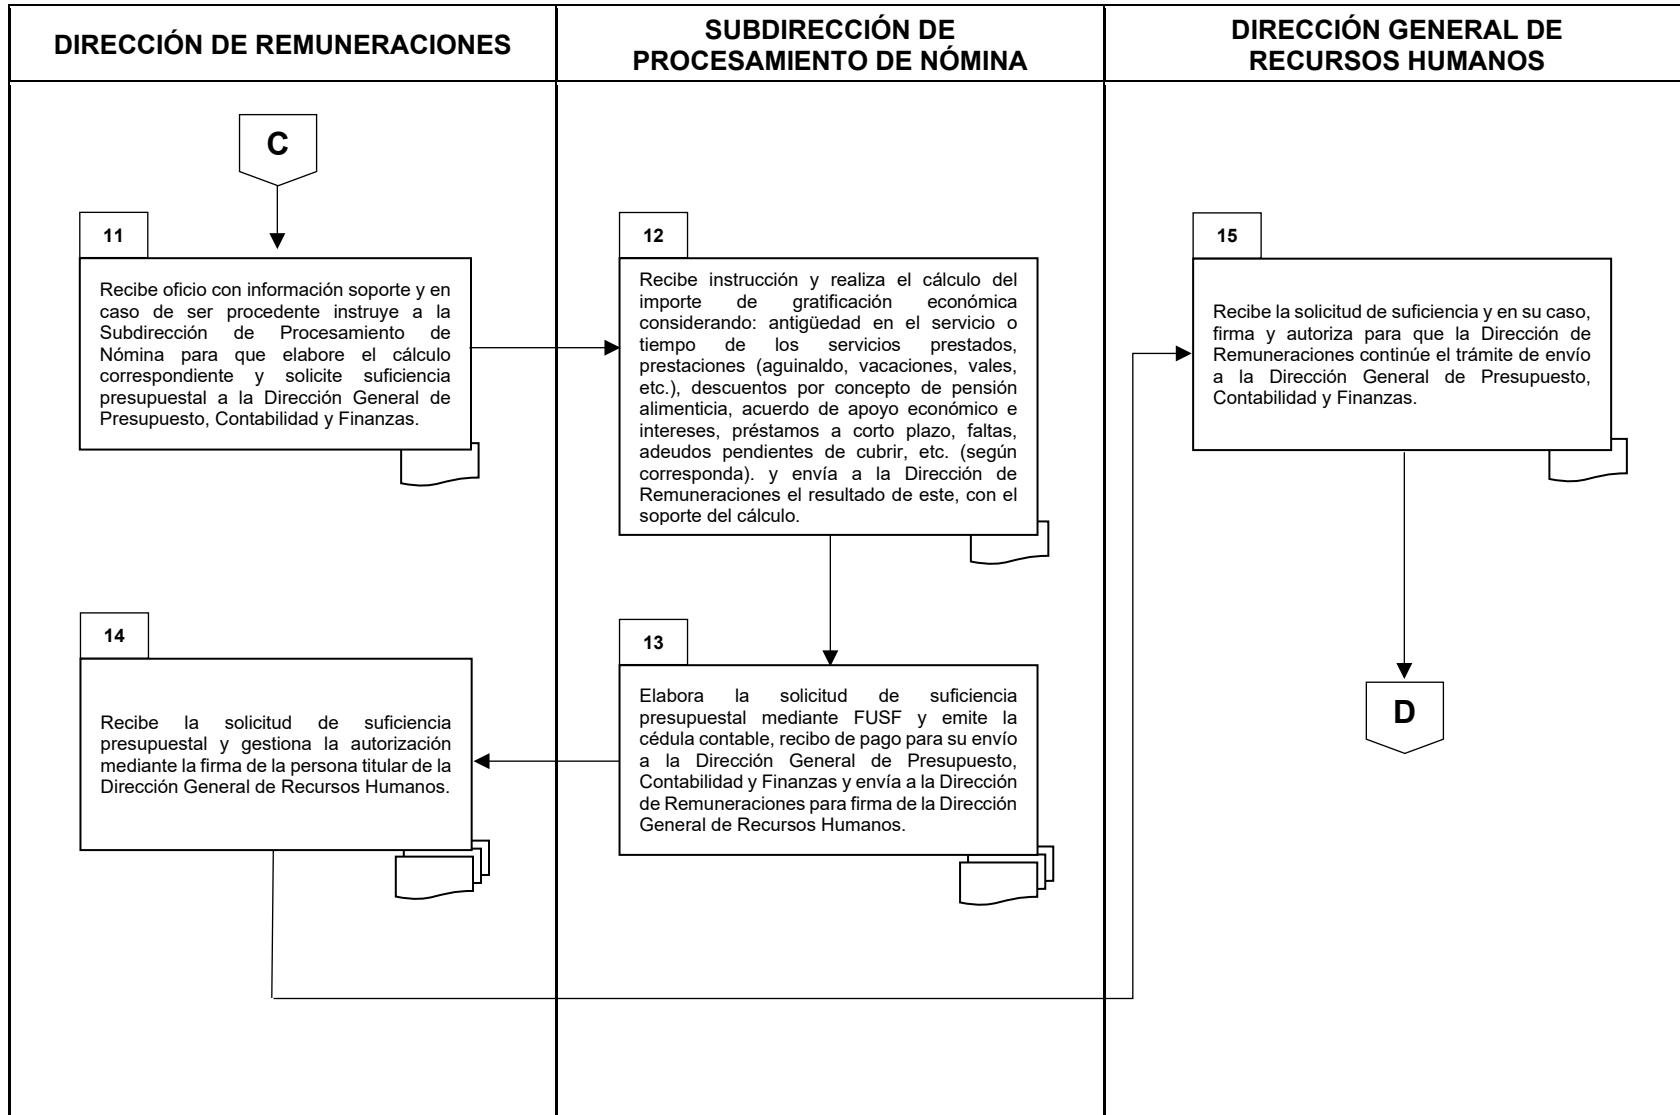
DIRECCIÓN DE REMUNERACIONES

SUBDIRECCIÓN DE PROCESAMIENTO DE NÓMINA

DIRECCIÓN GENERAL DE RECURSOS HUMANOS

C

11

Recibe oficio con información soporte y en caso de ser procedente instruye a la Subdirección de Procesamiento de Nómina para que elabore el cálculo correspondiente y solicite suficiencia presupuestal a la Dirección General de Presupuesto, Contabilidad y Finanzas.

12

Recibe instrucción y realiza el cálculo del importe de gratificación económica considerando: antigüedad en el servicio o tiempo de los servicios prestados, prestaciones (aguinaldo, vacaciones, vales, etc.), descuentos por concepto de pensión alimenticia, acuerdo de apoyo económico e intereses, préstamos a corto plazo, faltas, adeudos pendientes de cubrir, etc. (según corresponda). y envía a la Dirección de Remuneraciones el resultado de este, con el soporte del cálculo.

15

Recibe la solicitud de suficiencia y en su caso, firma y autoriza para que la Dirección de Remuneraciones continúe el trámite de envío a la Dirección General de Presupuesto, Contabilidad y Finanzas.

14

Recibe la solicitud de suficiencia presupuestal y gestiona la autorización mediante la firma de la persona titular de la Dirección General de Recursos Humanos.

13

Elabora la solicitud de suficiencia presupuestal mediante FUSF y emite la cédula contable, recibo de pago para su envío a la Dirección General de Presupuesto, Contabilidad y Finanzas y envía a la Dirección de Remuneraciones para firma de la Dirección General de Recursos Humanos.

D